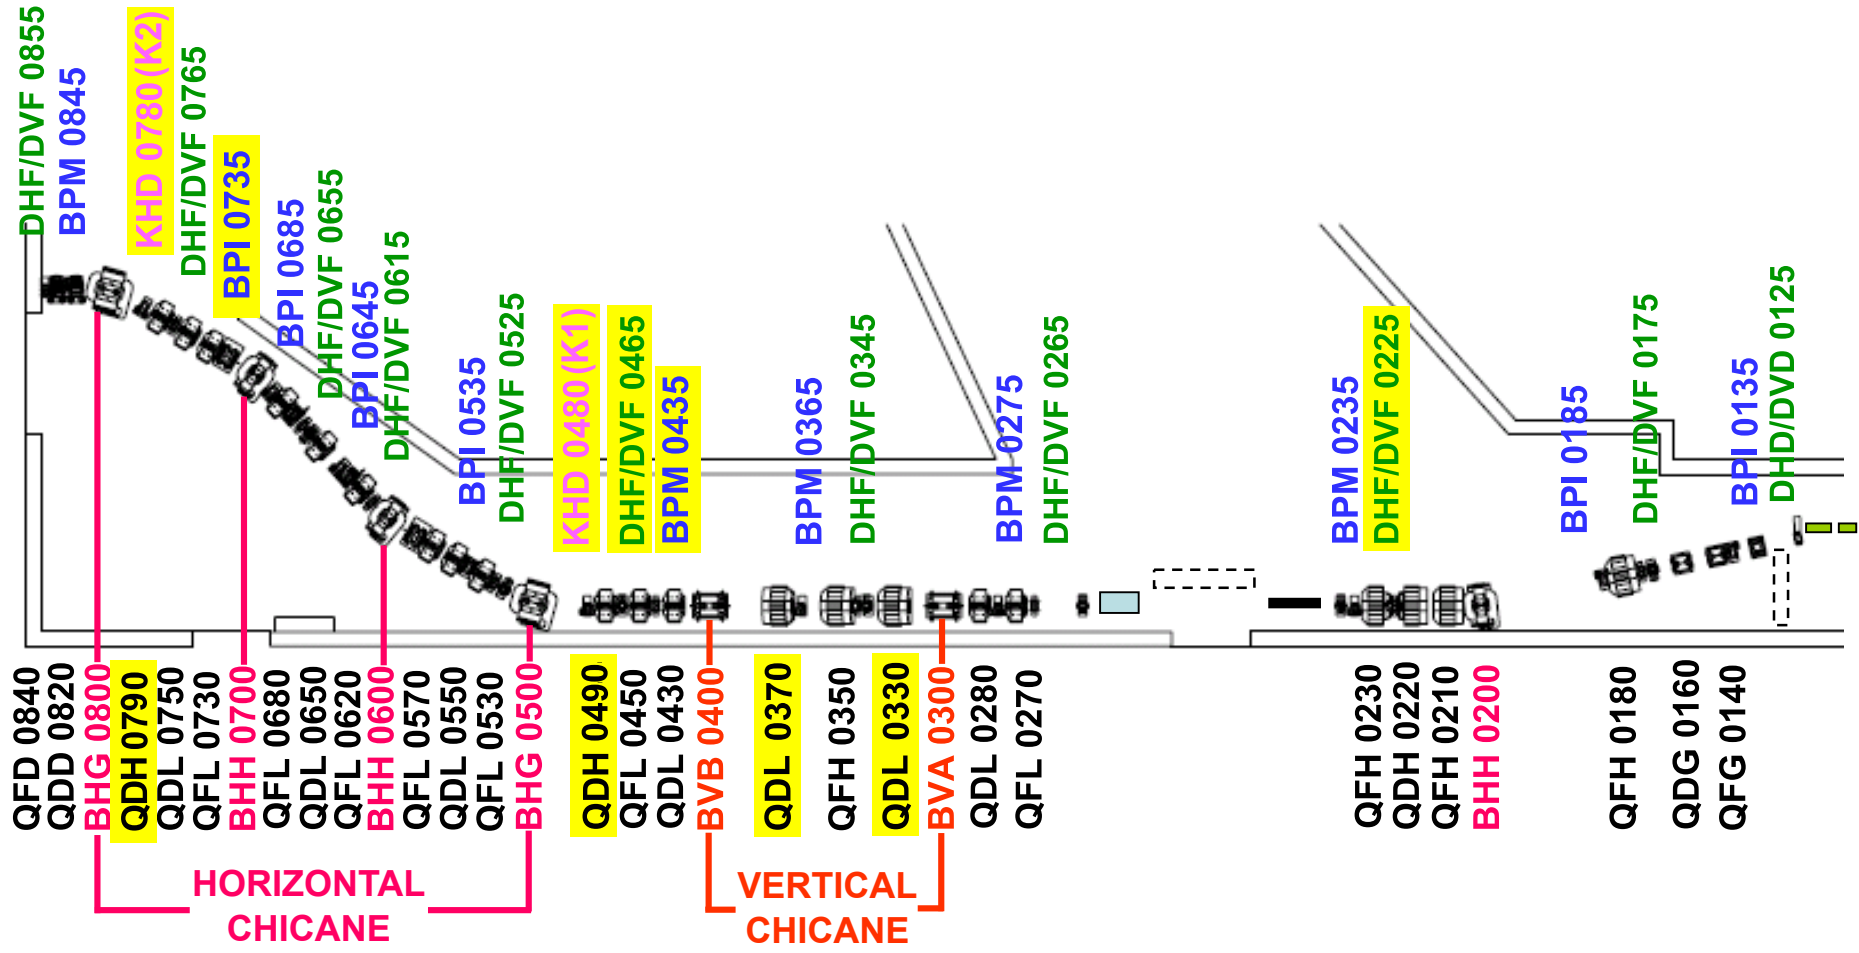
DHF/DVF 0855
BPM 0845
KHD 0780(K2)
DHF/DVF 0765
BPI 0735
BPI 0685
DHF/DVF 0655
BPI 0645
DHF/DVF 0615
BPI 0535
DHF/DVF 0525
KHD 0480(K1)
DHF/DVF 0465
BPM 0435
BPM 0365
DHF/DVF 0345
BPM 0275
DHF/DVF 0265
BPM 0235
DHF/DVF 0225
BPI 0185
DHF/DVF 0175
BPI 0135
DHD/DVD 0125

QFD 0840
QDD 0820
BHG 0800
QDH 0790
QDL 0750
QFL 0730
BHH 0700
QFL 0680
QDL 0650
QFL 0620
BHH 0600
QFL 0570
QDL 0550
QFL 0530
BHG 0500
QDH 0490
QFL 0450
QDL 0430
BVB 0400
QDL 0370
QFH 0350
QDL 0330
BVA 0300
QDL 0280
QFL 0270
QFH 0230
QDH 0220
QFH 0210
BHH 0200
QFH 0180
QDG 0160
QFG 0140

HORIZONTAL CHICANE

VERTICAL CHICANE